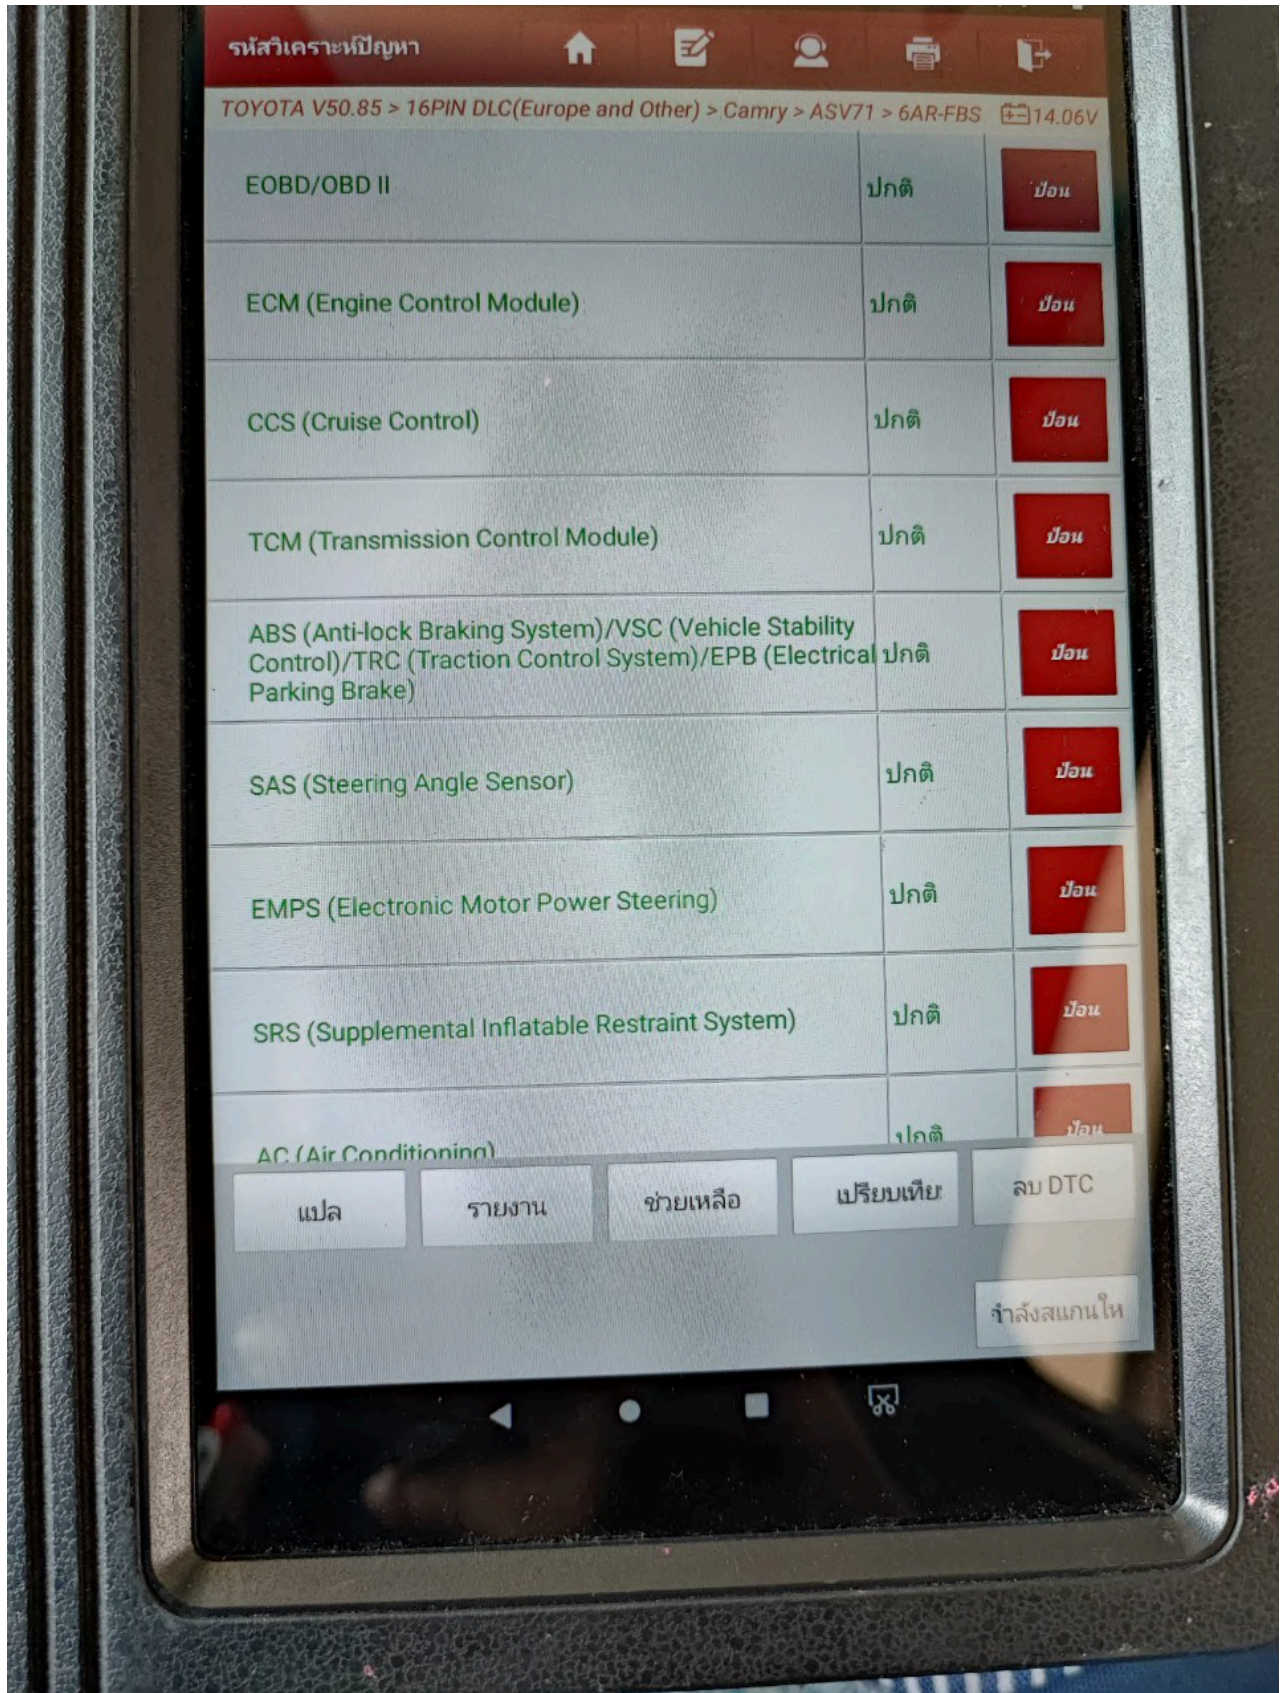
รหัสวิเคราะห์ปัญหา

TOYOTA V50.85 > 16PIN DLC(Europe and Other) > Camry > ASV71 > 6AR-FBS 14.06V

| | | |
|---|---|---|
| EOBD/OBD II | ปกติ | ป้อน |
| ECM (Engine Control Module) | ปกติ | ป้อน |
| CCS (Cruise Control) | ปกติ | ป้อน |
| TCM (Transmission Control Module) | ปกติ | ป้อน |
| ABS (Anti-lock Braking System)/VSC (Vehicle Stability Control)/TRC (Traction Control System)/EPB (Electrical Parking Brake) | ปกติ | ป้อน |
| SAS (Steering Angle Sensor) | ปกติ | ป้อน |
| EMPS (Electronic Motor Power Steering) | ปกติ | ป้อน |
| SRS (Supplemental Inflatable Restraint System) | ปกติ | ป้อน |
| AC (Air Conditioning) | ปกติ | ป้อน |

แปล รายงาน ช่วยเหลือ เปรียบเทีย ลบ DTC

กำลังสแกนให